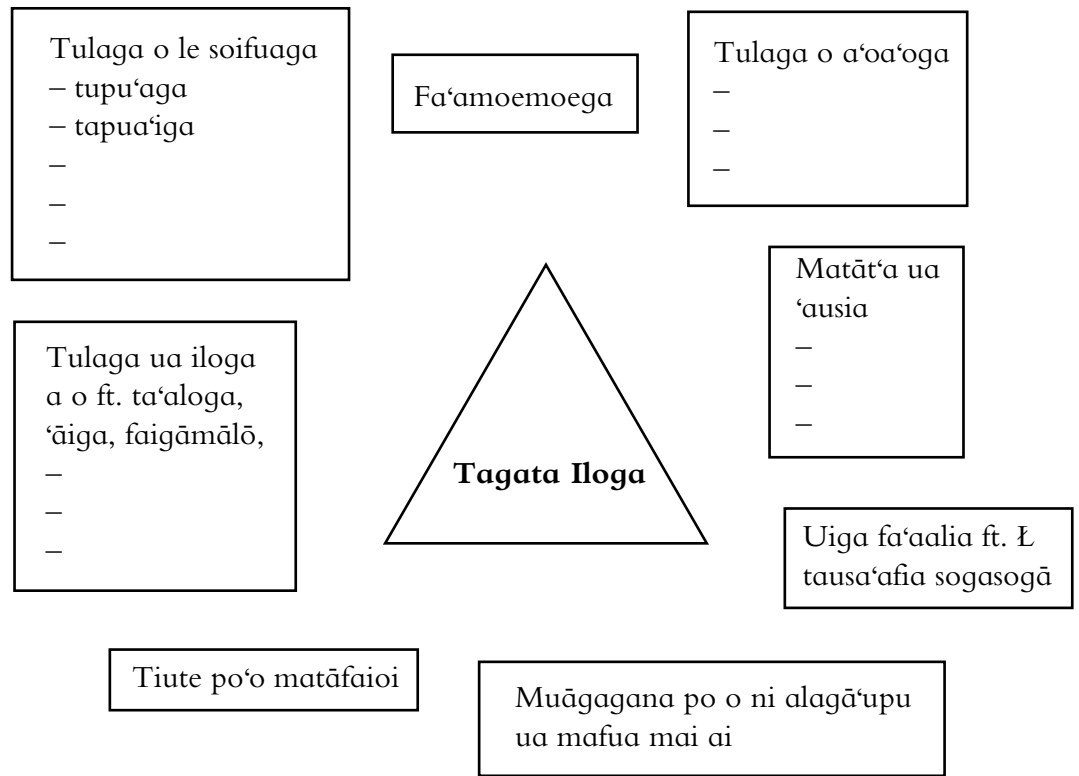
Tulaga o le soifuaga
– tupu‘aga
– tapua‘iga
–
–
–

Fa‘amoemoega

Tulaga o a‘oa‘oga
–
–
–

Matāt‘a ua ‘ausia
–
–
–

Tulaga ua iloga a o ft. ta‘aloga, ‘āiga, faigāmālō,
–
–
–

Tagata Iloga

Uiga fa‘aalia ft. Ł tausa‘afia sogasogā

Tiute po‘o matāfaioi

Muāgagana po o ni alagā‘upu ua mafua mai ai